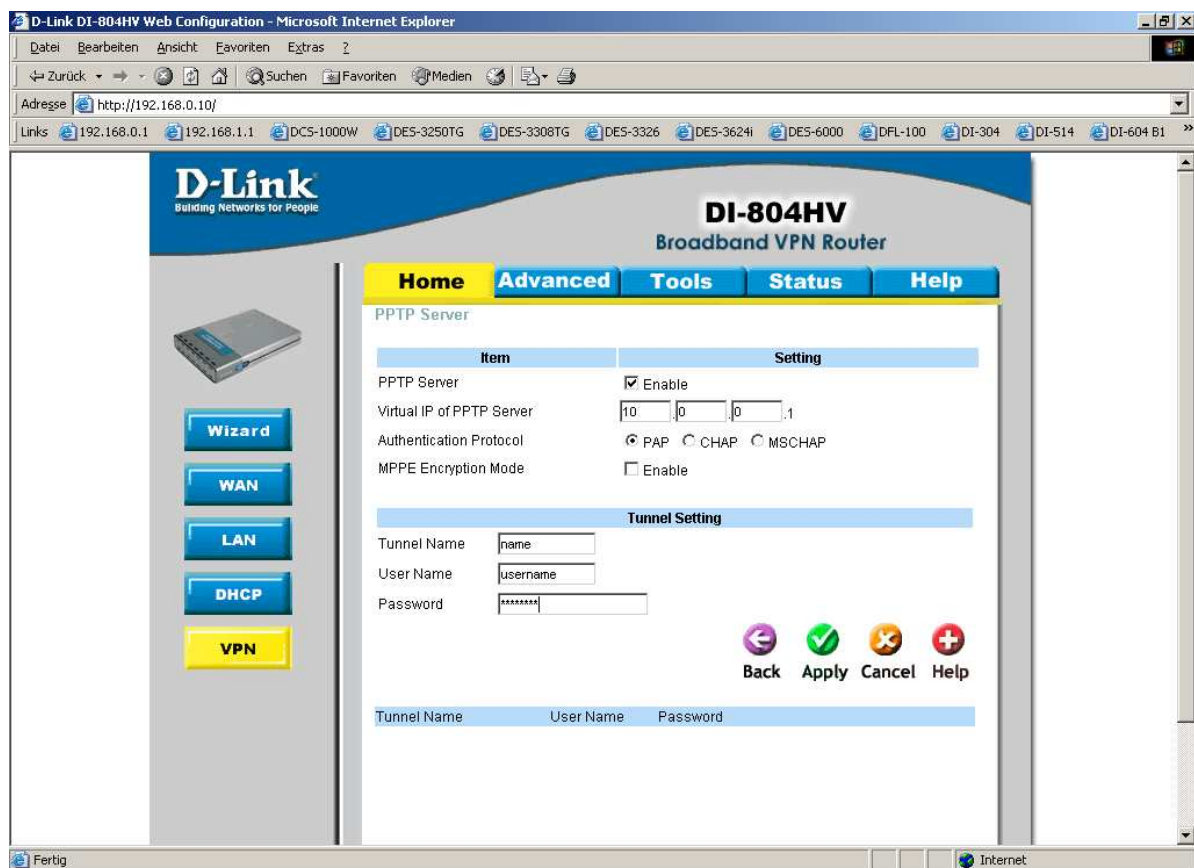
D-Link DI-804HV Web Configuration - Microsoft Internet Explorer

Datei Bearbeiten Ansicht Favoriten Extras ?

Zurück Suchen Favoriten Medien

Adresse http://192.168.0.10/

Links 192.168.0.1 192.168.1.1 DCS-1000W DES-3250TG DES-3308TG DES-3326 DES-3624i DES-6000 DFL-100 DI-304 DI-514 DI-604 B1

D-Link
Building Networks for People

DI-804HV
Broadband VPN Router

Home Advanced Tools Status Help

PPTP Server

| Item | Setting |
|---|---|
| PPTP Server | Enable |
| Virtual IP of PPTP Server | 10 . 0 . 0 .1 |
| Authentication Protocol | PAP CHAP MSCHAP |
| MPPE Encryption Mode | Enable |

Tunnel Setting

Tunnel Name name
User Name username
Password ********

Back Apply Cancel Help

| Tunnel Name | User Name | Password |
|---|---|---|

Wizard
WAN
LAN
DHCP
VPN

Fertig
Internet